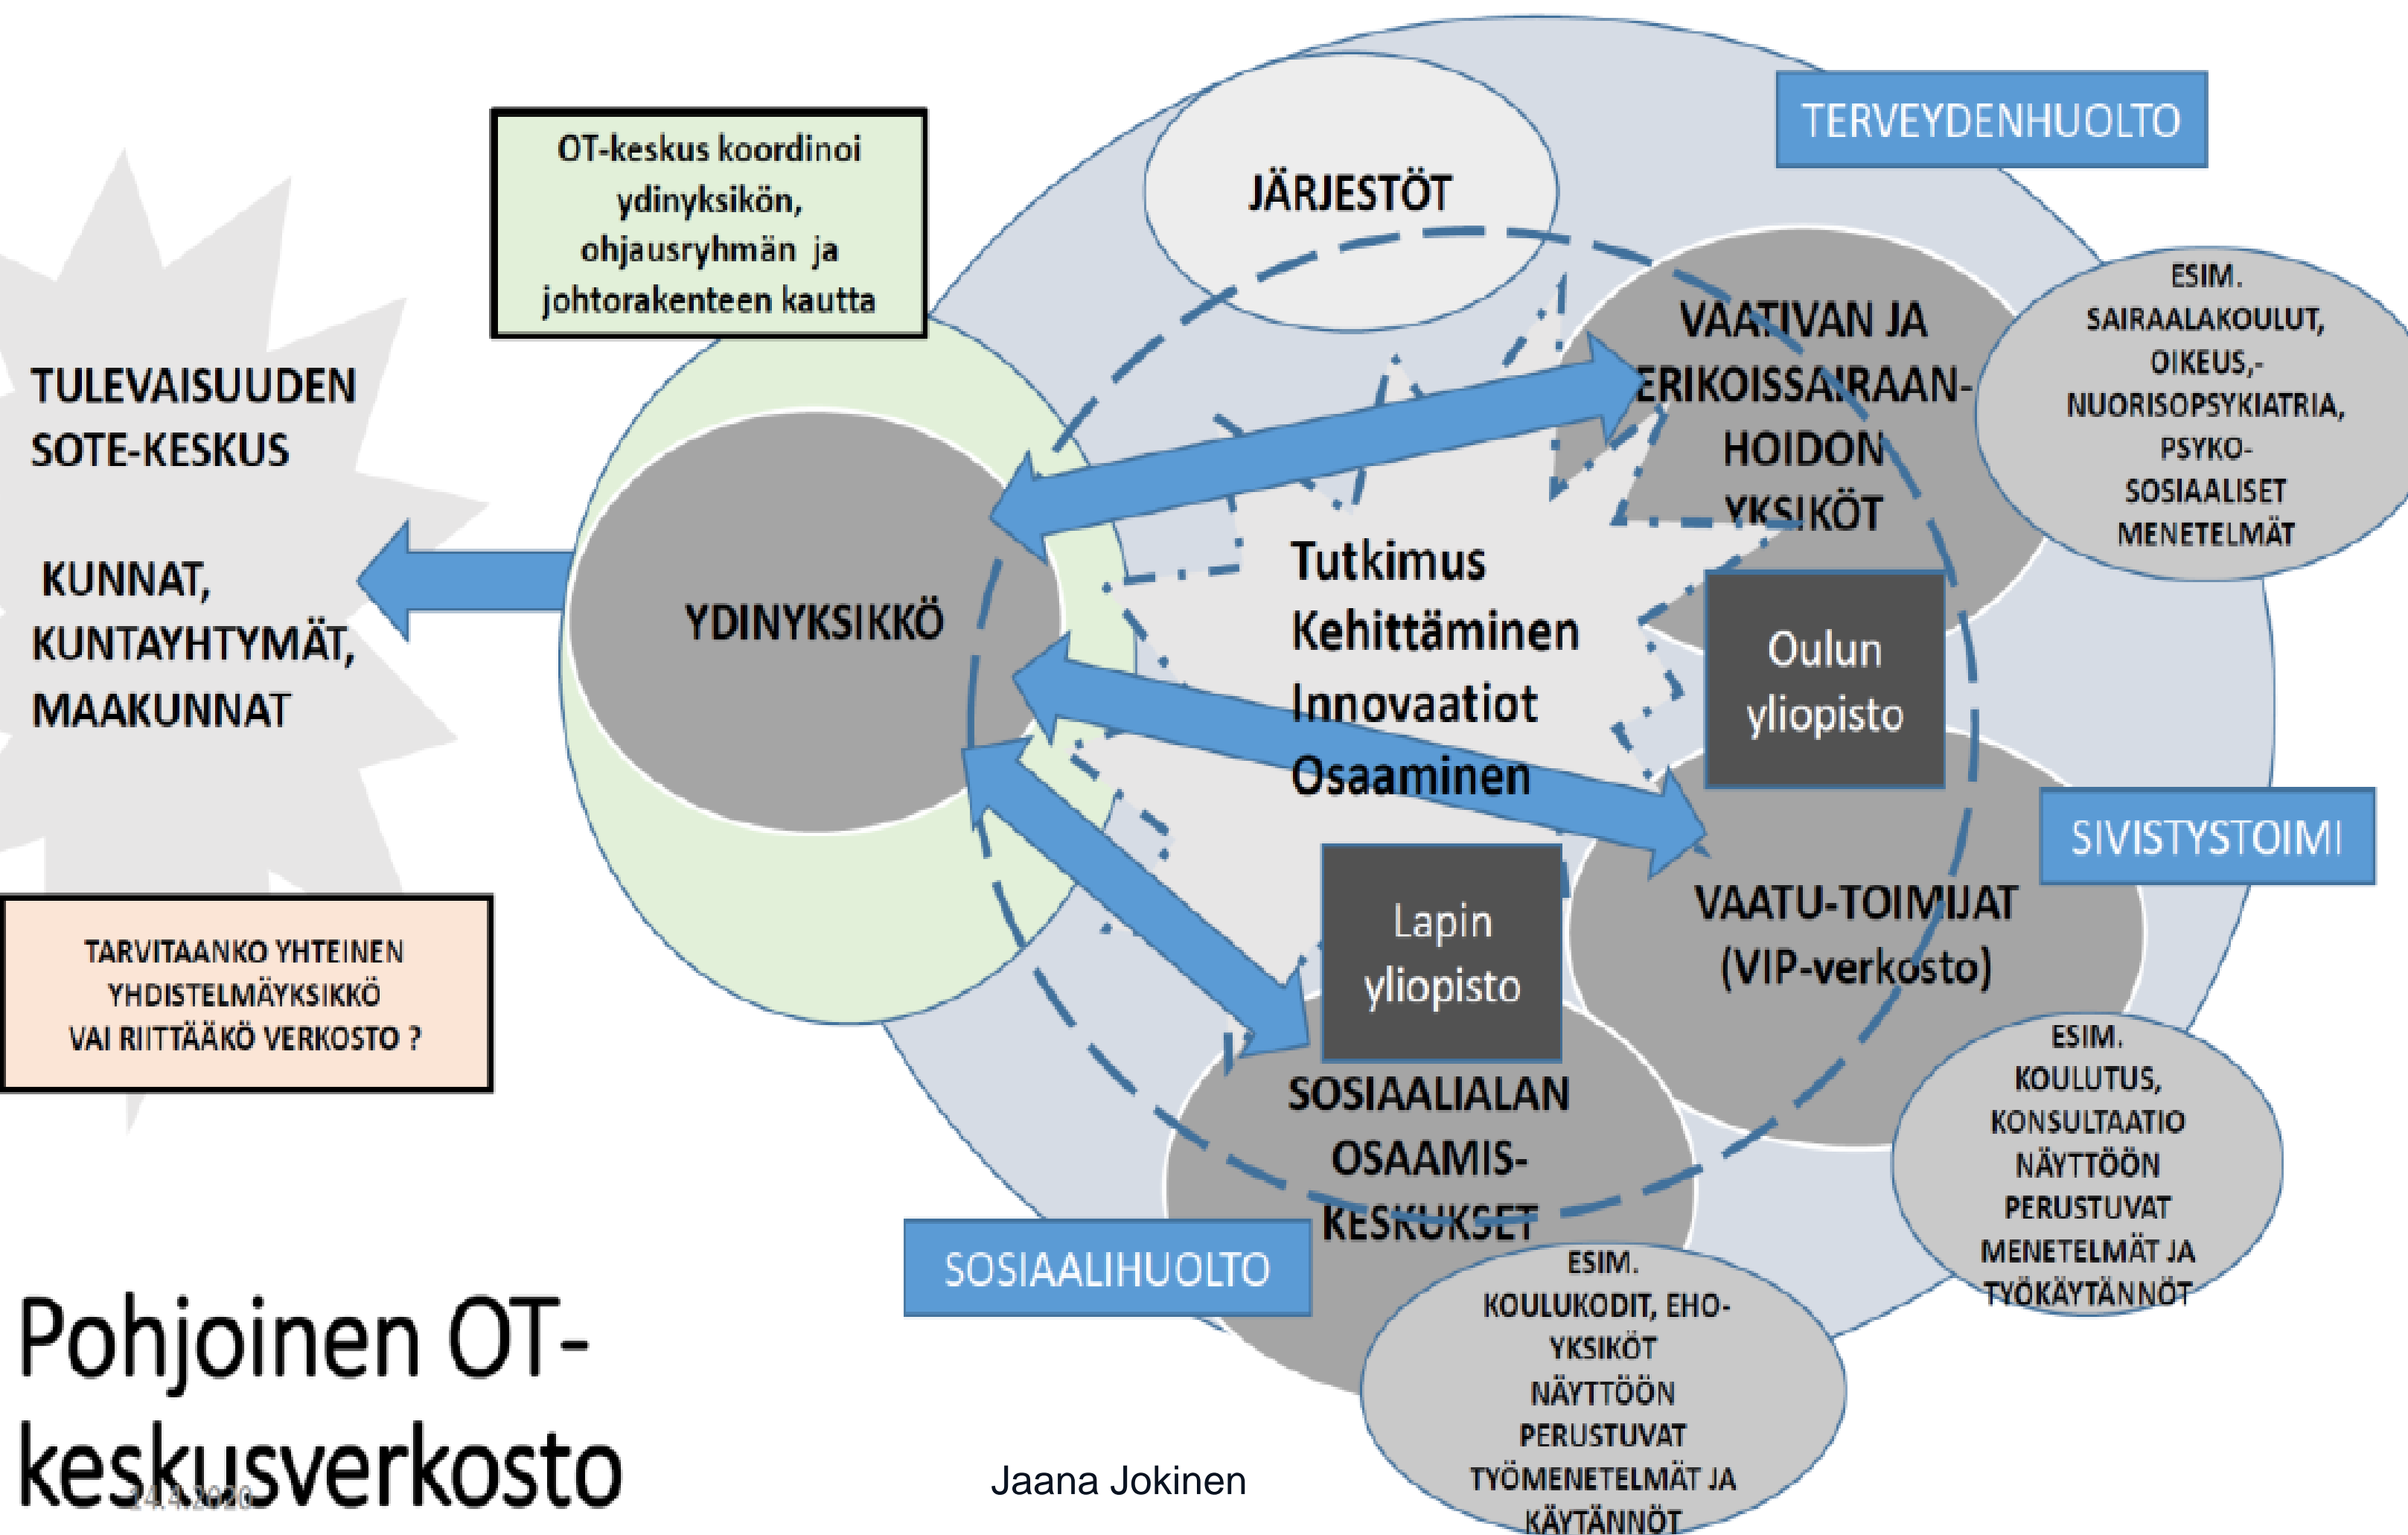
OT-keskus koordinoi ydinyksikön, ohjausryhmän ja johtorakenteen kautta

JÄRJESTÖT

TERVEYDENHUOLTO

TULEVAISUUDEN SOTE-KESKUS

KUNNAT, KUNTAYHTYMÄT, MAAKUNNAT

YDINYKSIKKÖ

VAATIVAN JA ERIKOISSAIRAANHOIDON YKSIKÖT

ESIM. SAIRAALAKOULUT, OIKEUS,-NUORISOPSYKIATRIA, PSYKOSOSIAALISET MENETELMÄT

Tutkimus
Kehittäminen
Innovaatiot
Osaaminen

Oulun yliopisto

SIVISTYSTOIMI

VAATU-TOIMIJAT (VIP-verkosto)

TARVITAANKO YHTEINEN YHDISTELMÄYKSIKKÖ VAI RIITTÄÄKÖ VERKOSTO ?

Lapin yliopisto

SOSIAALIALAN OSAAMISKESKUKSET

ESIM. KOULUTUS, KONSULTAATIO NÄYTTÖÖN PERUSTUVAT MENETELMÄT JA TYÖKÄYTÄNNÖT

SOSIAALIHUOLTO

ESIM. KOULUKODIT, EHO-YKSIKÖT NÄYTTÖÖN PERUSTUVAT TYÖMENETELMÄT JA KÄYTÄNNÖT

Pohjoinen OT-keskusverkosto

24.4.2020

Jaana Jokinen